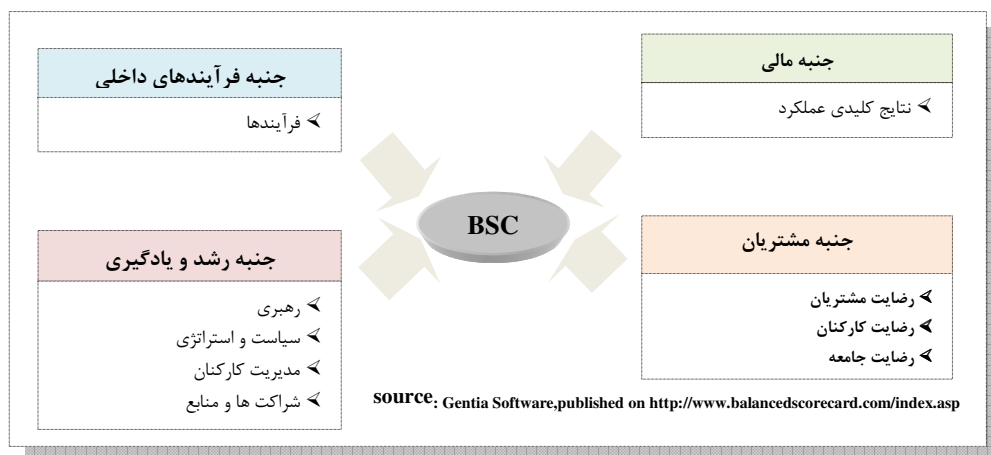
جنبه مالی

نتایج کلیدی عملکرد

جنبه فرآیندهای داخلی

فرآیندها

BSC

جنبه مشتریان

رضایت مشتریان
رضایت کارکنان
رضایت جامعه

جنبه رشد و یادگیری

رهبری
سیاست و استراتژی
مدیریت کارکنان
شراکت ها و منابع

source: Gentia Software,published on http://www.balancedscorecard.com/index.asp